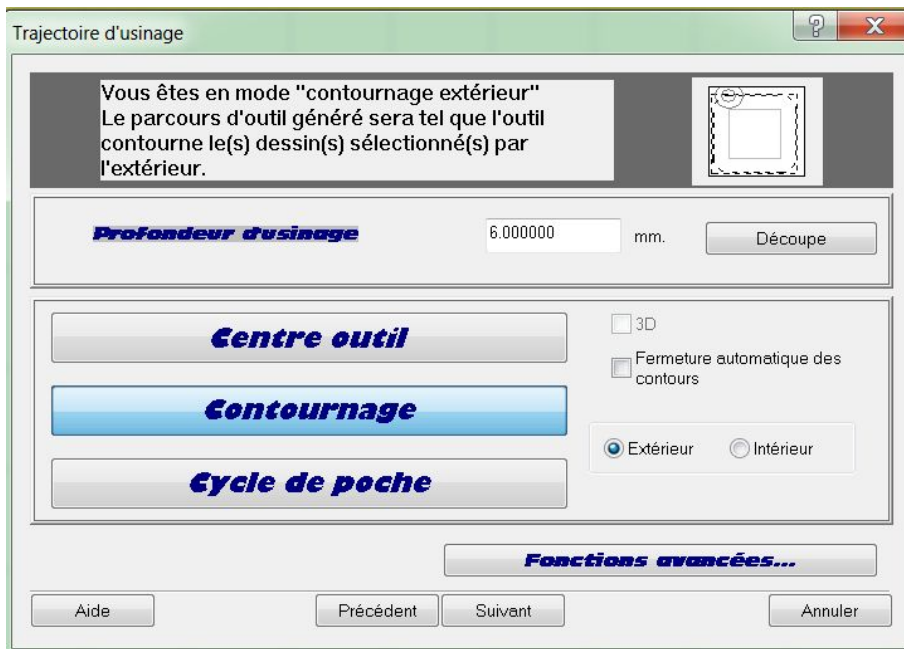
Trajectoire d'usinage

?

X

Vous êtes en mode "contournage extérieur"
Le parcours d'outil généré sera tel que l'outil contourne le(s) dessin(s) sélectionné(s) par l'extérieur.

Profondeur d'usinage

6.000000

mm.

Découpe

Centre outil

Contournage

Cycle de poche

3D

Fermeture automatique des contours

Extérieur

Intérieur

Fonctions avancées...

Aide

Précédent

Suivant

Annuler